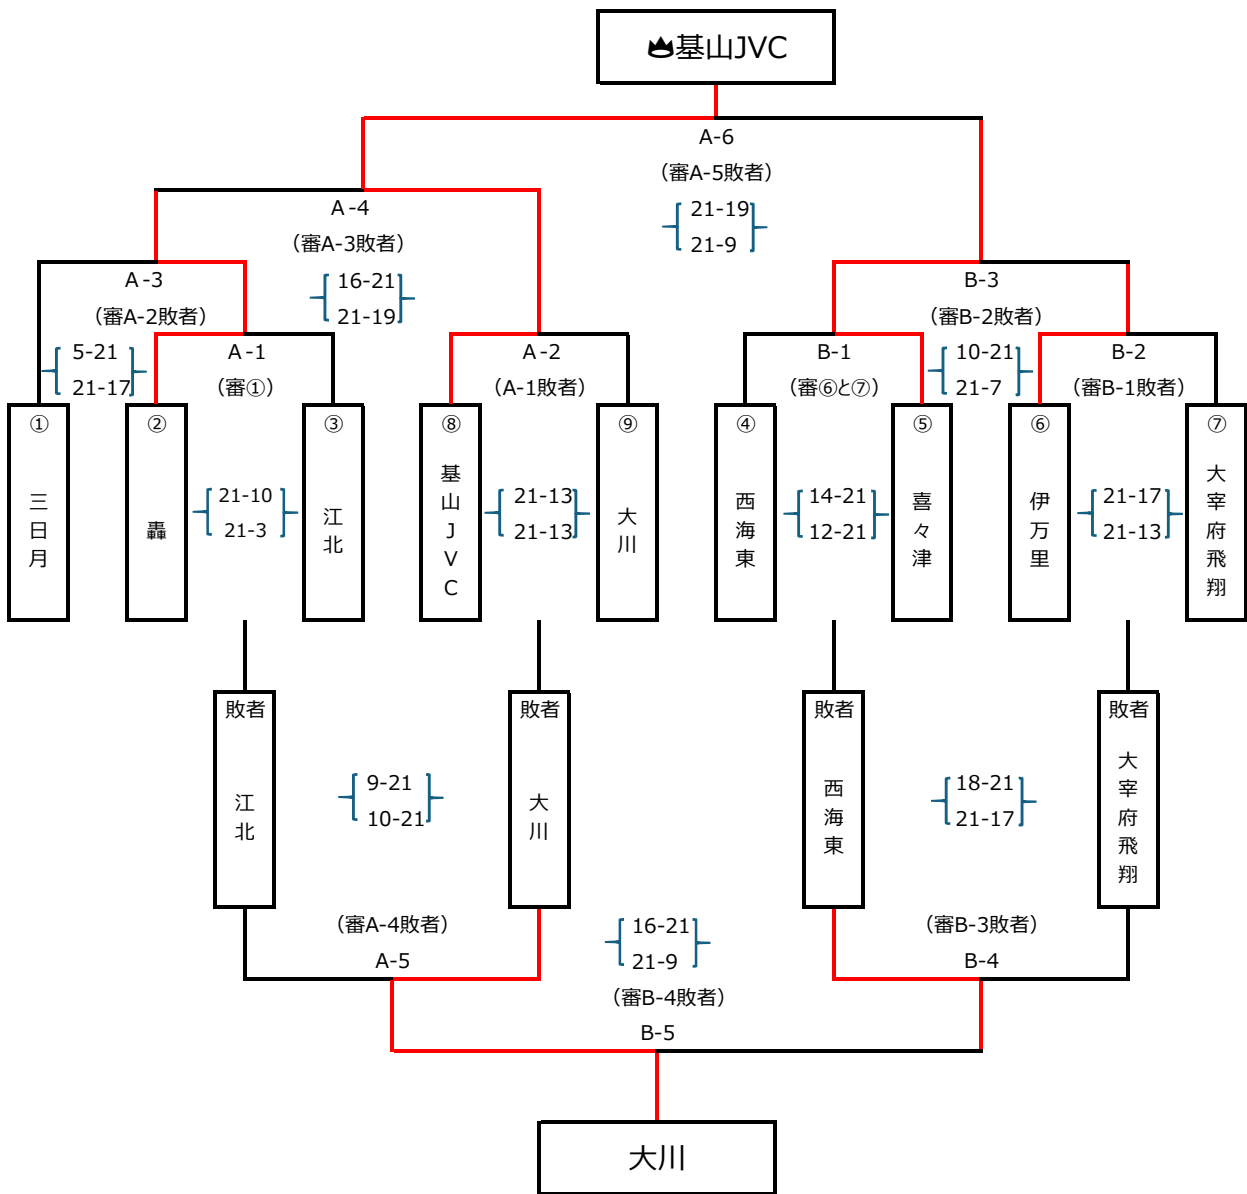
♛基山JVC

A-6
(審A-5敗者)
21-19
21-9

A-4
(審A-3敗者)
16-21
21-19

B-3
(審B-2敗者)

A-3
(審A-2敗者)
5-21
21-17

A-1
(審①)

A-2
(A-1敗者)

B-1
(審⑥と⑦)
10-21
21-7

B-2
(審B-1敗者)

①
三日月

②
轟
21-10
21-3

③
江北

⑧
基山JVC
21-13
21-13

⑨
大川

④
西海東
14-21
12-21

⑤
喜々津

⑥
伊万里
21-17
21-13

⑦
大宰府飛翔

敗者
江北
9-21
10-21

敗者
大川

敗者
西海東
18-21
21-17

敗者
大宰府飛翔

(審A-4敗者)
A-5
16-21
21-9
(審B-4敗者)
B-5

(審B-3敗者)
B-4

大川